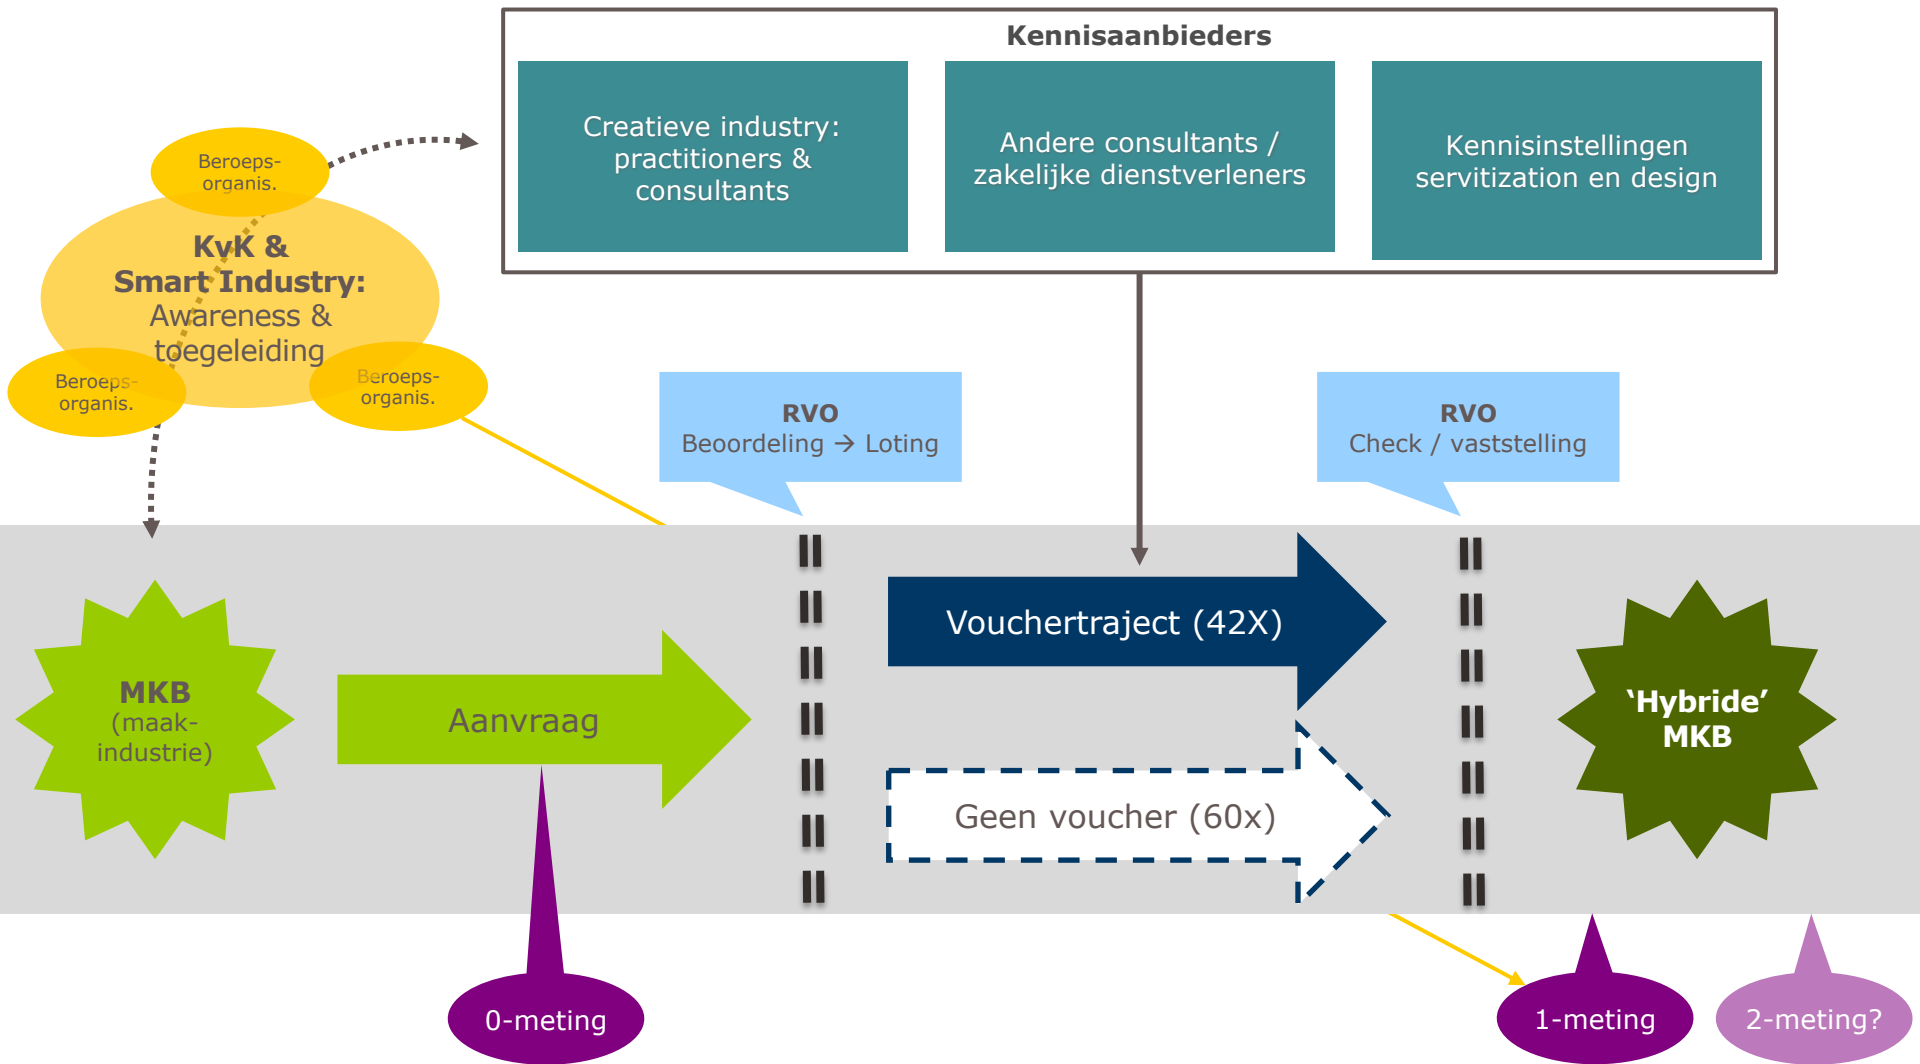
Kennisaanbieders

Creatieve industry: practitioners & consultants

Andere consultants / zakelijke dienstverleners

Kennisinstellingen servitization en design

Beroeps-organis.

KvK & Smart Industry: Awareness & toegeleiding

Beroeps-organis.

Beroeps-organis.

RVO
Beoordeling → Loting

RVO
Check / vaststelling

MKB (maak-industrie)

Aanvraag

Vouchertraject (42X)

Geen voucher (60x)

'Hybride' MKB

0-meting

1-meting

2-meting?